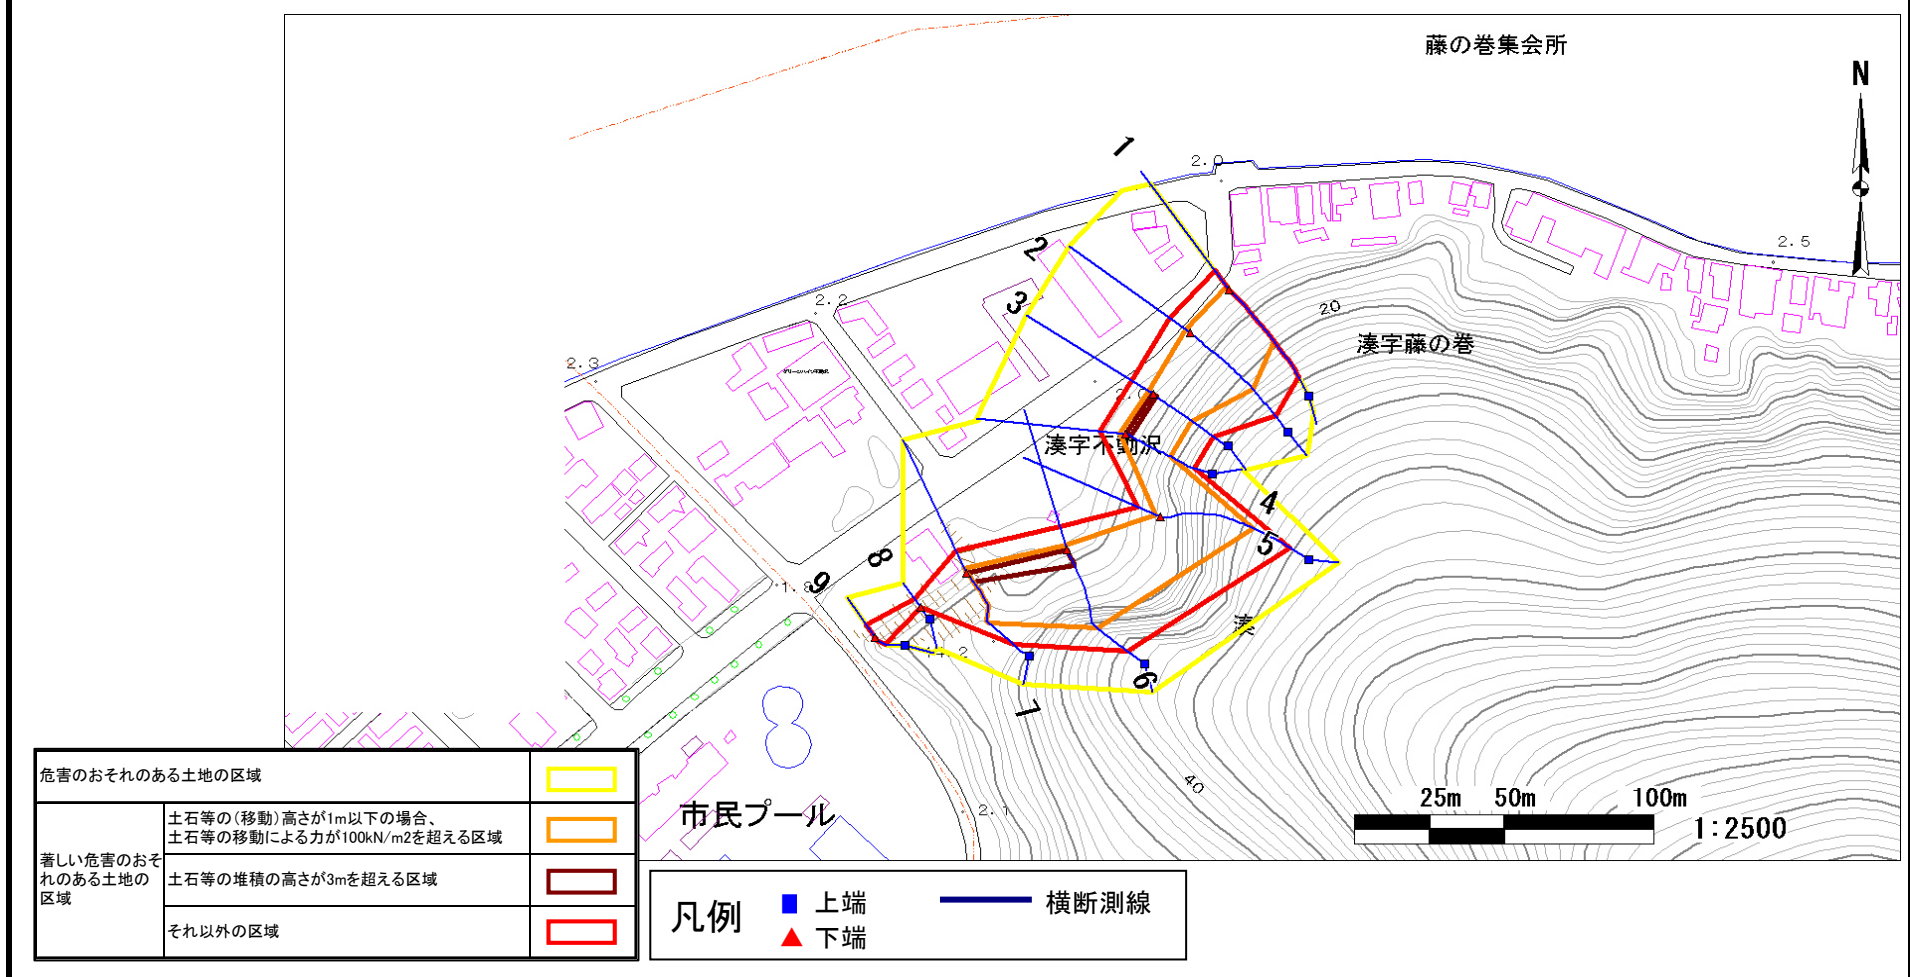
藤の巻集会所

N

1
2.0
2
3
2.2
2.3
20
湊字藤の巻
湊字不動沢
4
5
8
9
1.8
6
7
40
2.1

25m 50m 100m
1:2500

市民プール

| 危害のおそれのある土地の区域 | | |
|---|---|---|
| 著しい危害のおそれのある土地の区域 | 土石等の(移動)高さが1m以下の場合、土石等の移動による力が100kN/m2を超える区域 | |
| | 土石等の堆積の高さが3mを超える区域 | |
| | それ以外の区域 | |

凡例 上端 下端 横断測線